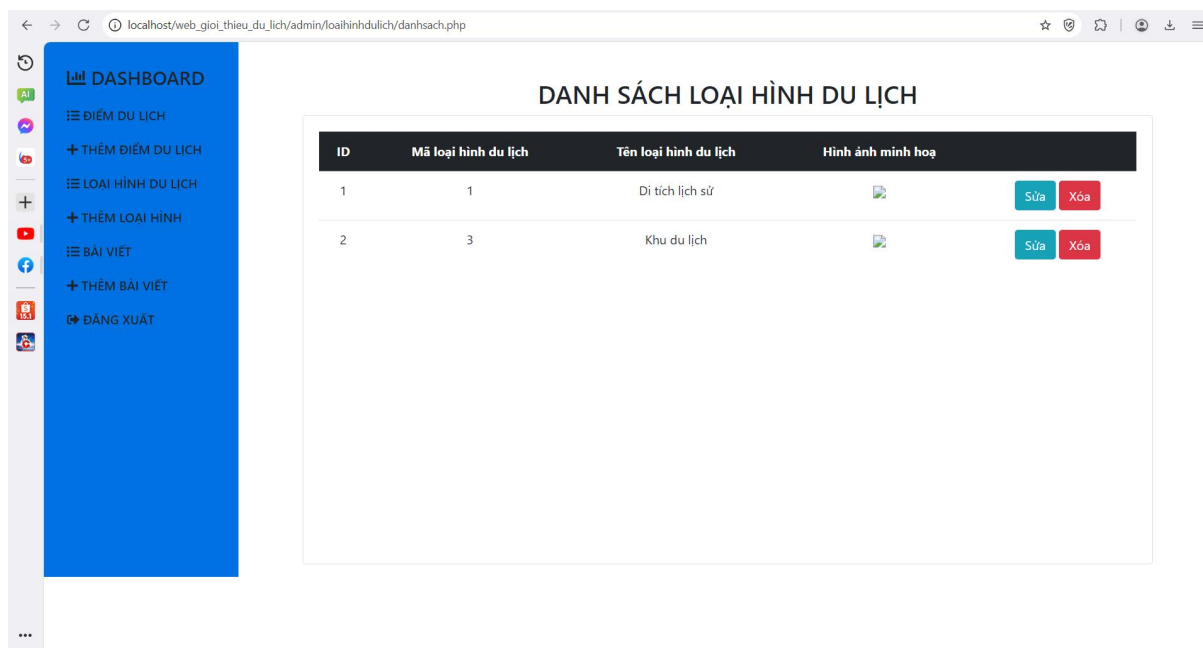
localhost/web_gioi_thieu_du_lich/admin/loaihinhdulich/danhsach.php

AI

15.1

DASHBOARD
ĐIỂM DU LỊCH
+ THÊM ĐIỂM DU LỊCH
LOẠI HÌNH DU LỊCH
+ THÊM LOẠI HÌNH
BÀI VIẾT
+ THÊM BÀI VIẾT
ĐĂNG XUẤT

DANH SÁCH LOẠI HÌNH DU LỊCH

| ID | Mã loại hình du lịch | Tên loại hình du lịch | Hình ảnh minh hoạ | |
|---|---|---|---|---|
| 1 | 1 | Di tích lịch sử | | Sửa Xóa |
| 2 | 3 | Khu du lịch | | Sửa Xóa |

...